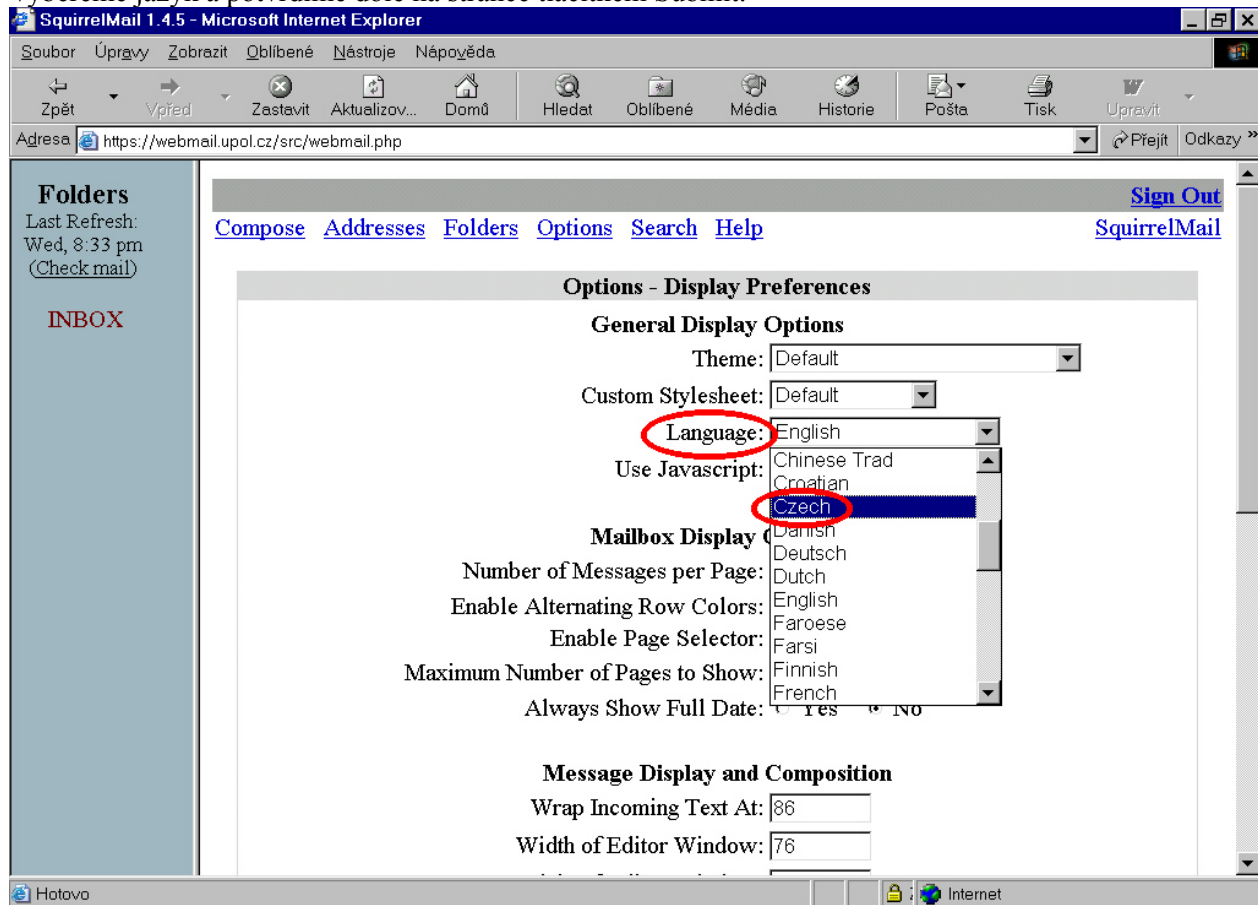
SquirrelMail 1.4.5 - Microsoft Internet Explorer

Soubor Úpravy Zobrazit Oblíbené Nástroje Nápověda

Zpět Vpřed Zastavit Aktualizov... Domů Hledat Oblíbené Média Historie Pošta Tisk Upravit

Adresa https://webmail.upol.cz/src/webmail.php Přejít Odkazy »

Folders
Last Refresh: Wed, 8:33 pm
(Check mail)

INBOX

Sign Out

Compose Addresses Folders Options Search Help SquirrelMail

Options - Display Preferences

General Display Options

Theme: Default

Custom Stylesheet: Default

Language: English

Use Javascript:

Chinese Trad
Croatian
Czech
Danish
Deutsch
Dutch
English
Faroese
Farsi
Finnish
French

Mailbox Display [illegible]

Number of Messages per Page:

Enable Alternating Row Colors:

Enable Page Selector:

Maximum Number of Pages to Show:

Always Show Full Date: Yes No

Message Display and Composition

Wrap Incoming Text At: 86

Width of Editor Window: 76

Hotovo Internet